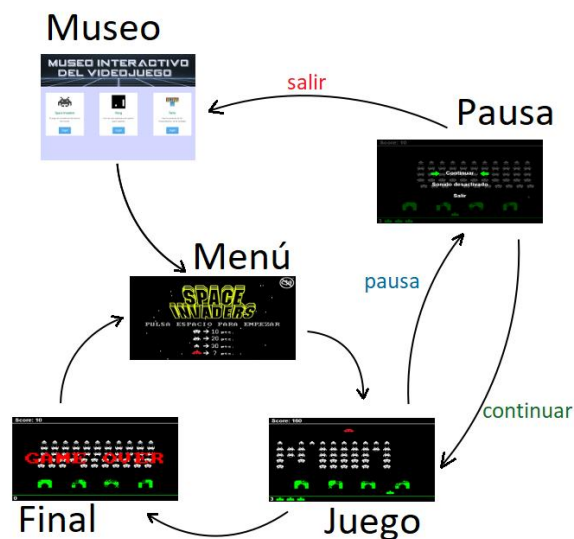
Museo

MUSEO INTERACTIVO DEL VIDEOJUEGO

Space Invaders

Pong

Tetris

salir

Pausa

Score: 10

Continuar

Sonido desactivado

Salir

Menú

SPACE INVADERS

PULSA ESPACIO PARA EMPEZAR

= 10 pts.

= 20 pts.

= 30 pts.

= ? pts.

pausa

continuar

Score: 10

GAME OVER

Score: 100

Final

Juego